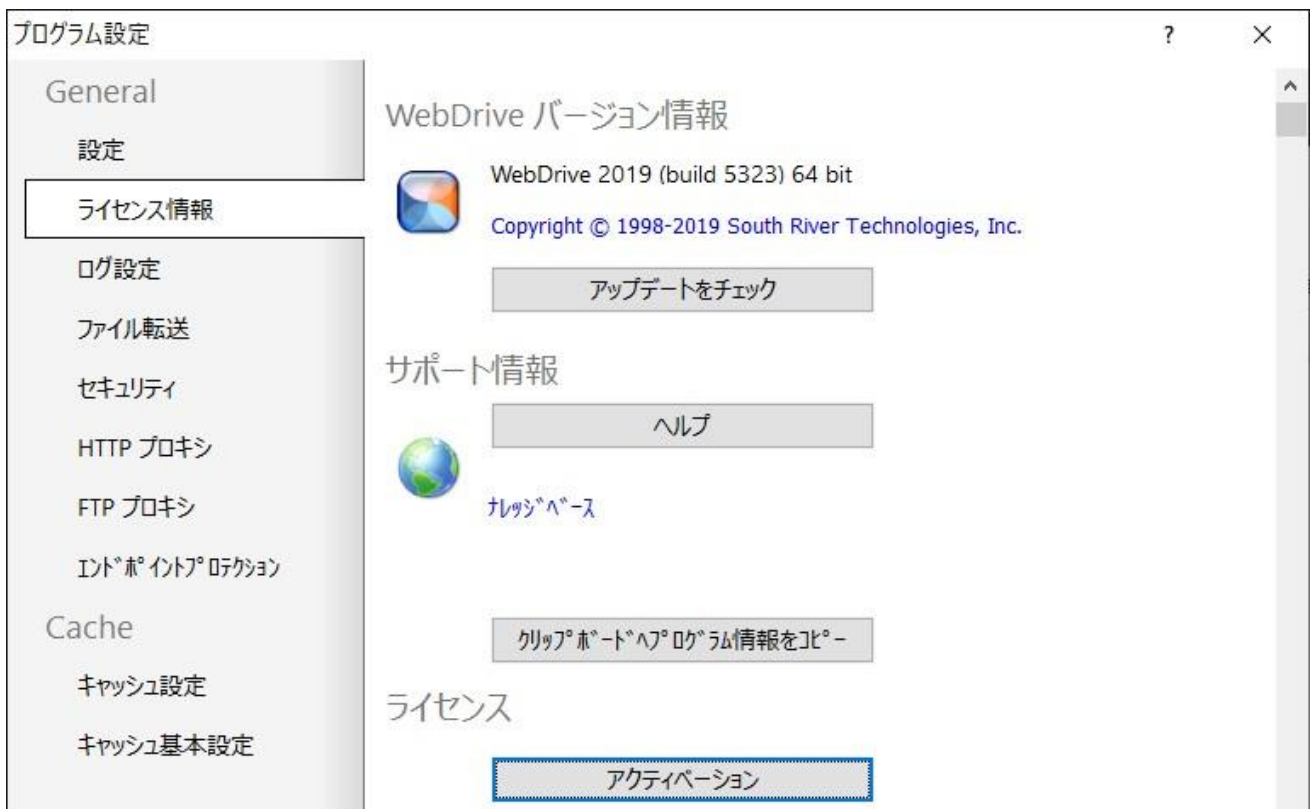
プログラム設定

?

×

General

設定

ライセンス情報

ログ設定

ファイル転送

セキュリティ

HTTP プロキシ

FTP プロキシ

ｴﾝﾄﾞﾎﾟｲﾝﾄﾌﾟﾛﾃｸｼｮﾝ

Cache

キャッシュ設定

キャッシュ基本設定

WebDrive バージョン情報

WebDrive 2019 (build 5323) 64 bit

Copyright © 1998-2019 South River Technologies, Inc.

アップデートをチェック

サポート情報

ヘルプ

ﾅﾚｯｼﾞﾍﾞｰｽ

ｸﾘｯﾌﾟﾎﾞｰﾄﾞへﾌﾟﾛｸﾞﾗﾑ情報をｺﾋﾟｰ

ライセンス

アクティベーション